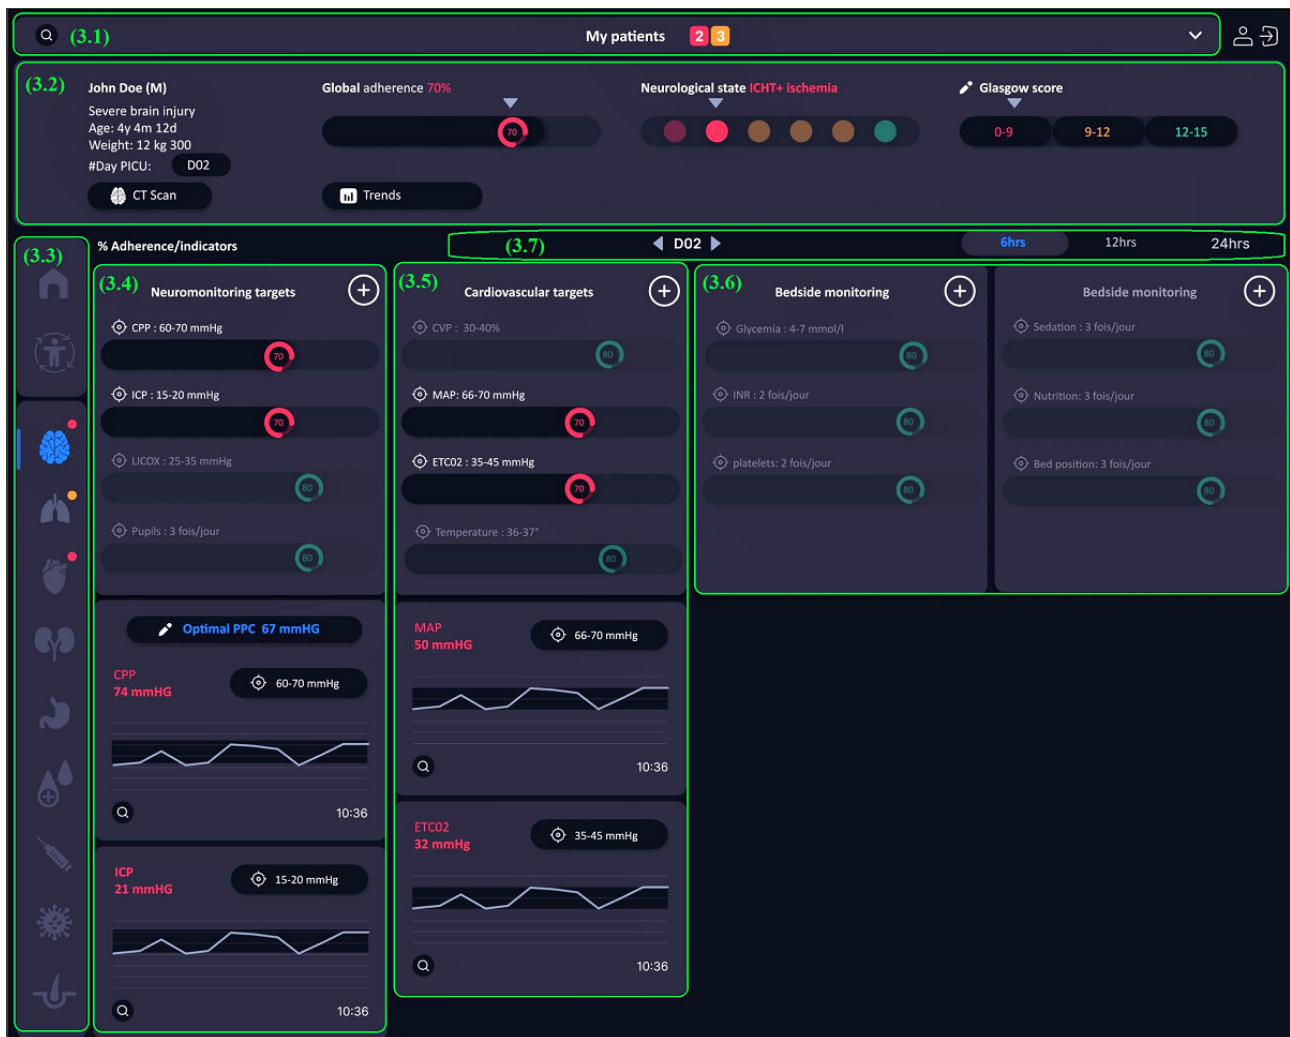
(3.1) My patients 2 3

(3.2) John Doe (M)
Severe brain injury
Age: 4y 4m 12d
Weight: 12 kg 300
#Day PICU: D02
CT Scan

Global adherence 70%
70
Trends

Neurological state ICHT+ ischemia

Glasgow score
0-9 9-12 12-15

(3.3)

% Adherence/indicators

(3.7) D02 6hrs 12hrs 24hrs

(3.4) Neuromonitoring targets
CPP : 60-70 mmHg 70
ICP : 15-20 mmHg 70
LICOX : 25-35 mmHg 80
Pupils : 3 fois/jour 80

Optimal PPC 67 mmHG
CPP 74 mmHG 60-70 mmHg
10:36
ICP 21 mmHG 15-20 mmHg
10:36

(3.5) Cardiovascular targets
CVP : 30-40% 80
MAP: 66-70 mmHg 70
ETC02 : 35-45 mmHg 70
Temperature : 36-37° 80

MAP 50 mmHG 66-70 mmHg
10:36
ETC02 32 mmHg 35-45 mmHg
10:36

(3.6) Bedside monitoring
Glycemia : 4-7 mmol/l 80
INR : 2 fois/jour 80
platelets: 2 fois/jour 80

Bedside monitoring
Sedation : 3 fois/jour 80
Nutrition: 3 fois/jour 80
Bed position: 3 fois/jour 80